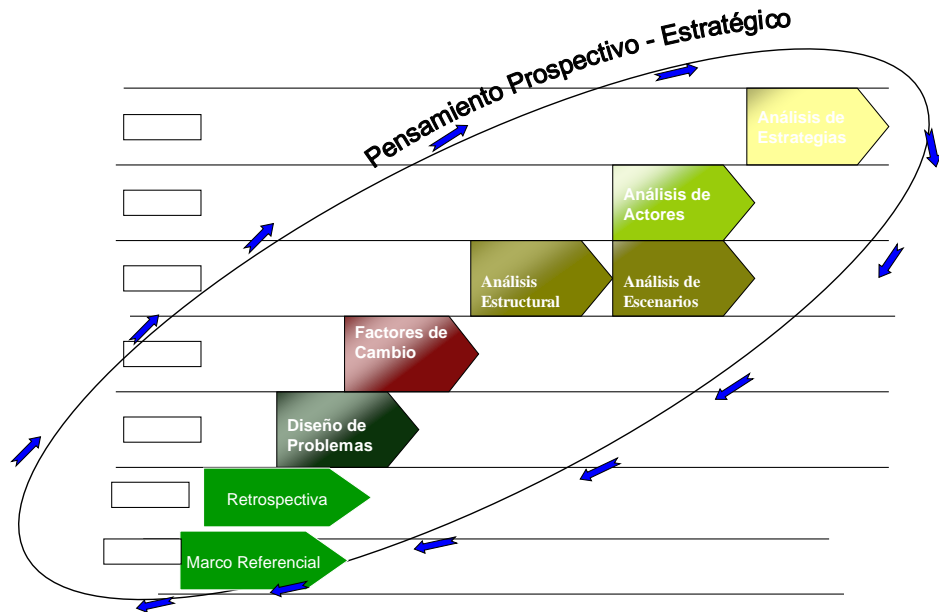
Pensamiento Prospectivo - Estratégico

Análisis de Estrategias

Análisis de Actores

Análisis Estructural

Análisis de Escenarios

Factores de Cambio

Diseño de Problemas

Retrospectiva

Marco Referencial